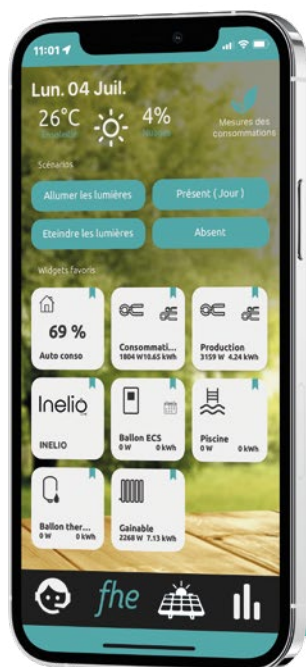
11:01

Lun. 04 Juil.

26°C Extérieur

4% Nuages

Mesures des consommations

Scénarios

Allumer les lumières

Présent ( Jour )

Eteindre les lumières

Absent

Widgets favoris

69 %

Auto conso

Consommati...
1804 W 10.65 kWh

Production
3159 W 4.24 kWh

Inelio

INELIO

Ballon ECS
0 W 0 kWh

Piscine
0 W 0 kWh

Ballon ther...
0 W 0 kWh

Gainable
2268 W 7.13 kWh

fhe